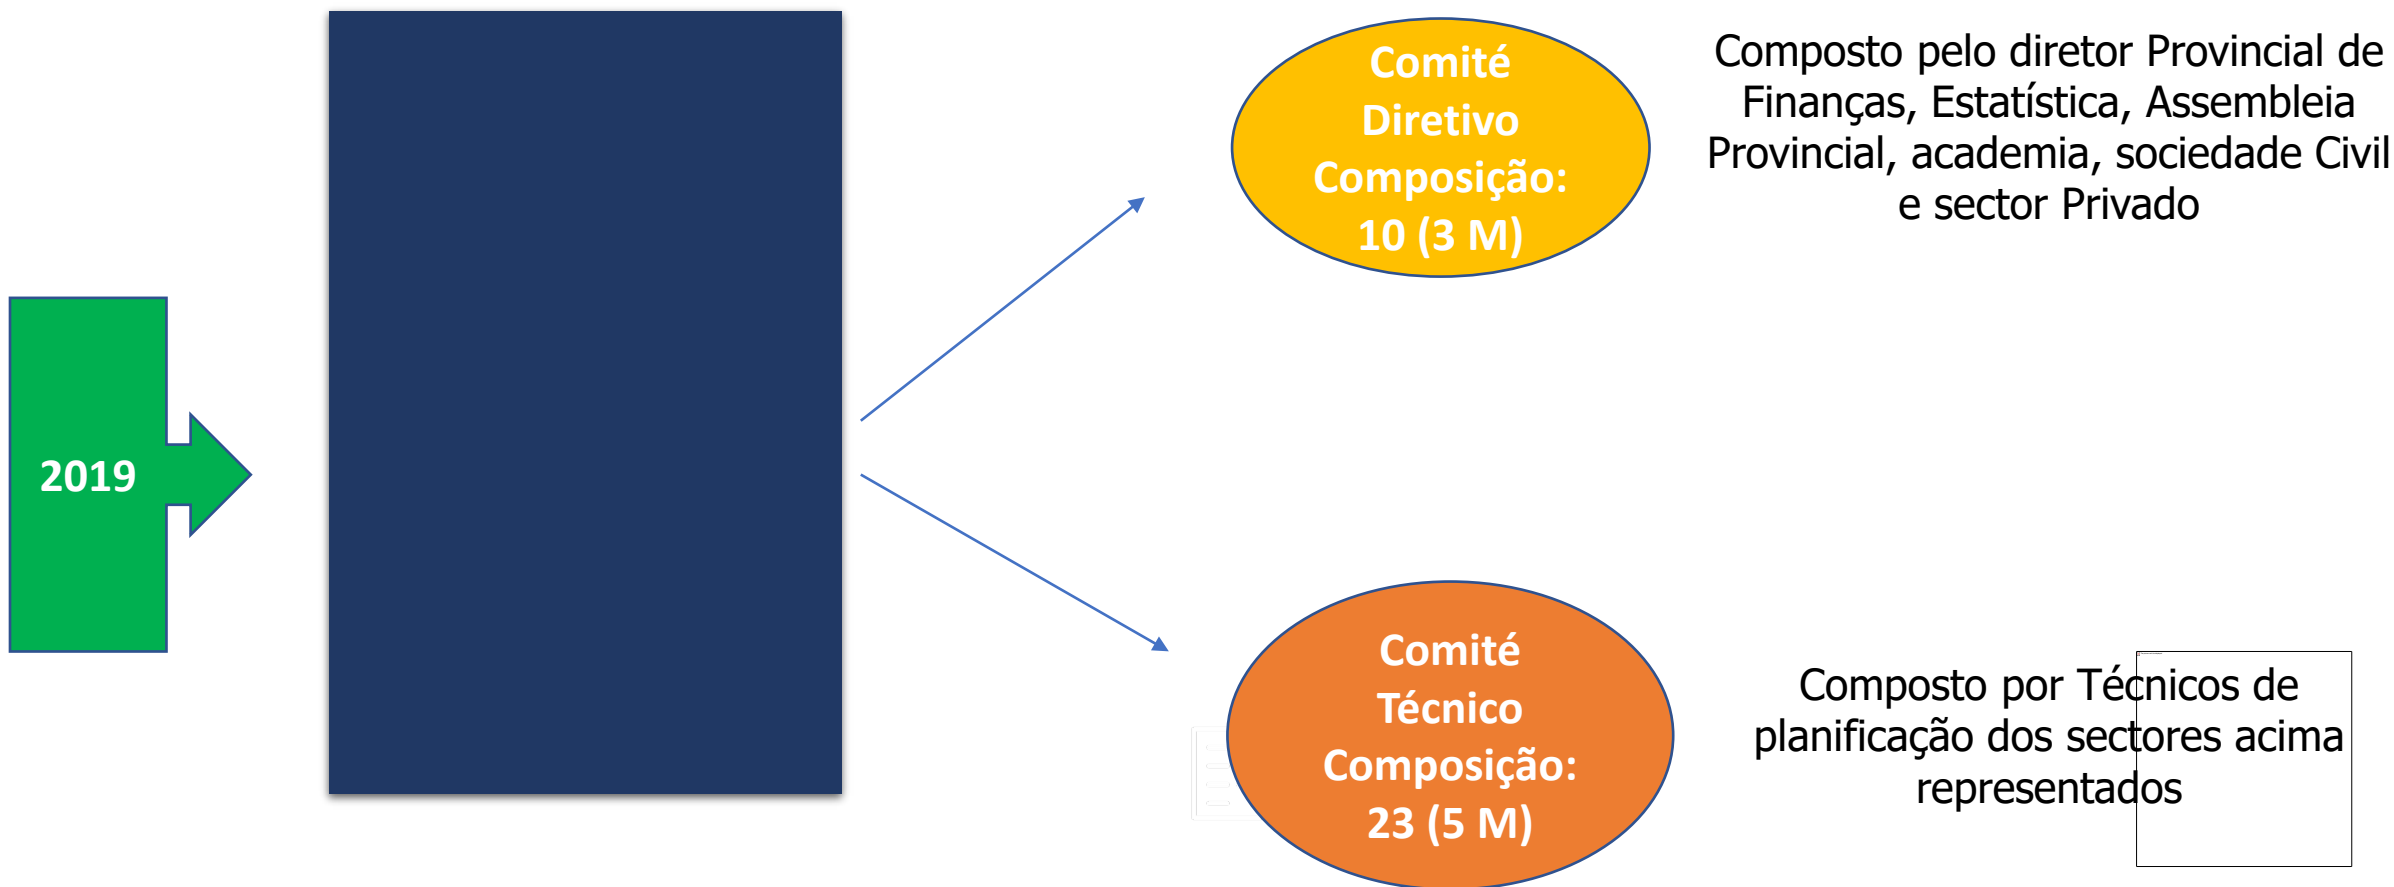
2019

Comité Diretivo Composição: 10 (3 M)

Composto pelo diretor Provincial de Finanças, Estatística, Assembleia Provincial, academia, sociedade Civil e sector Privado

Comité Técnico Composição: 23 (5 M)

Composto por Técnicos de planificação dos sectores acima representados